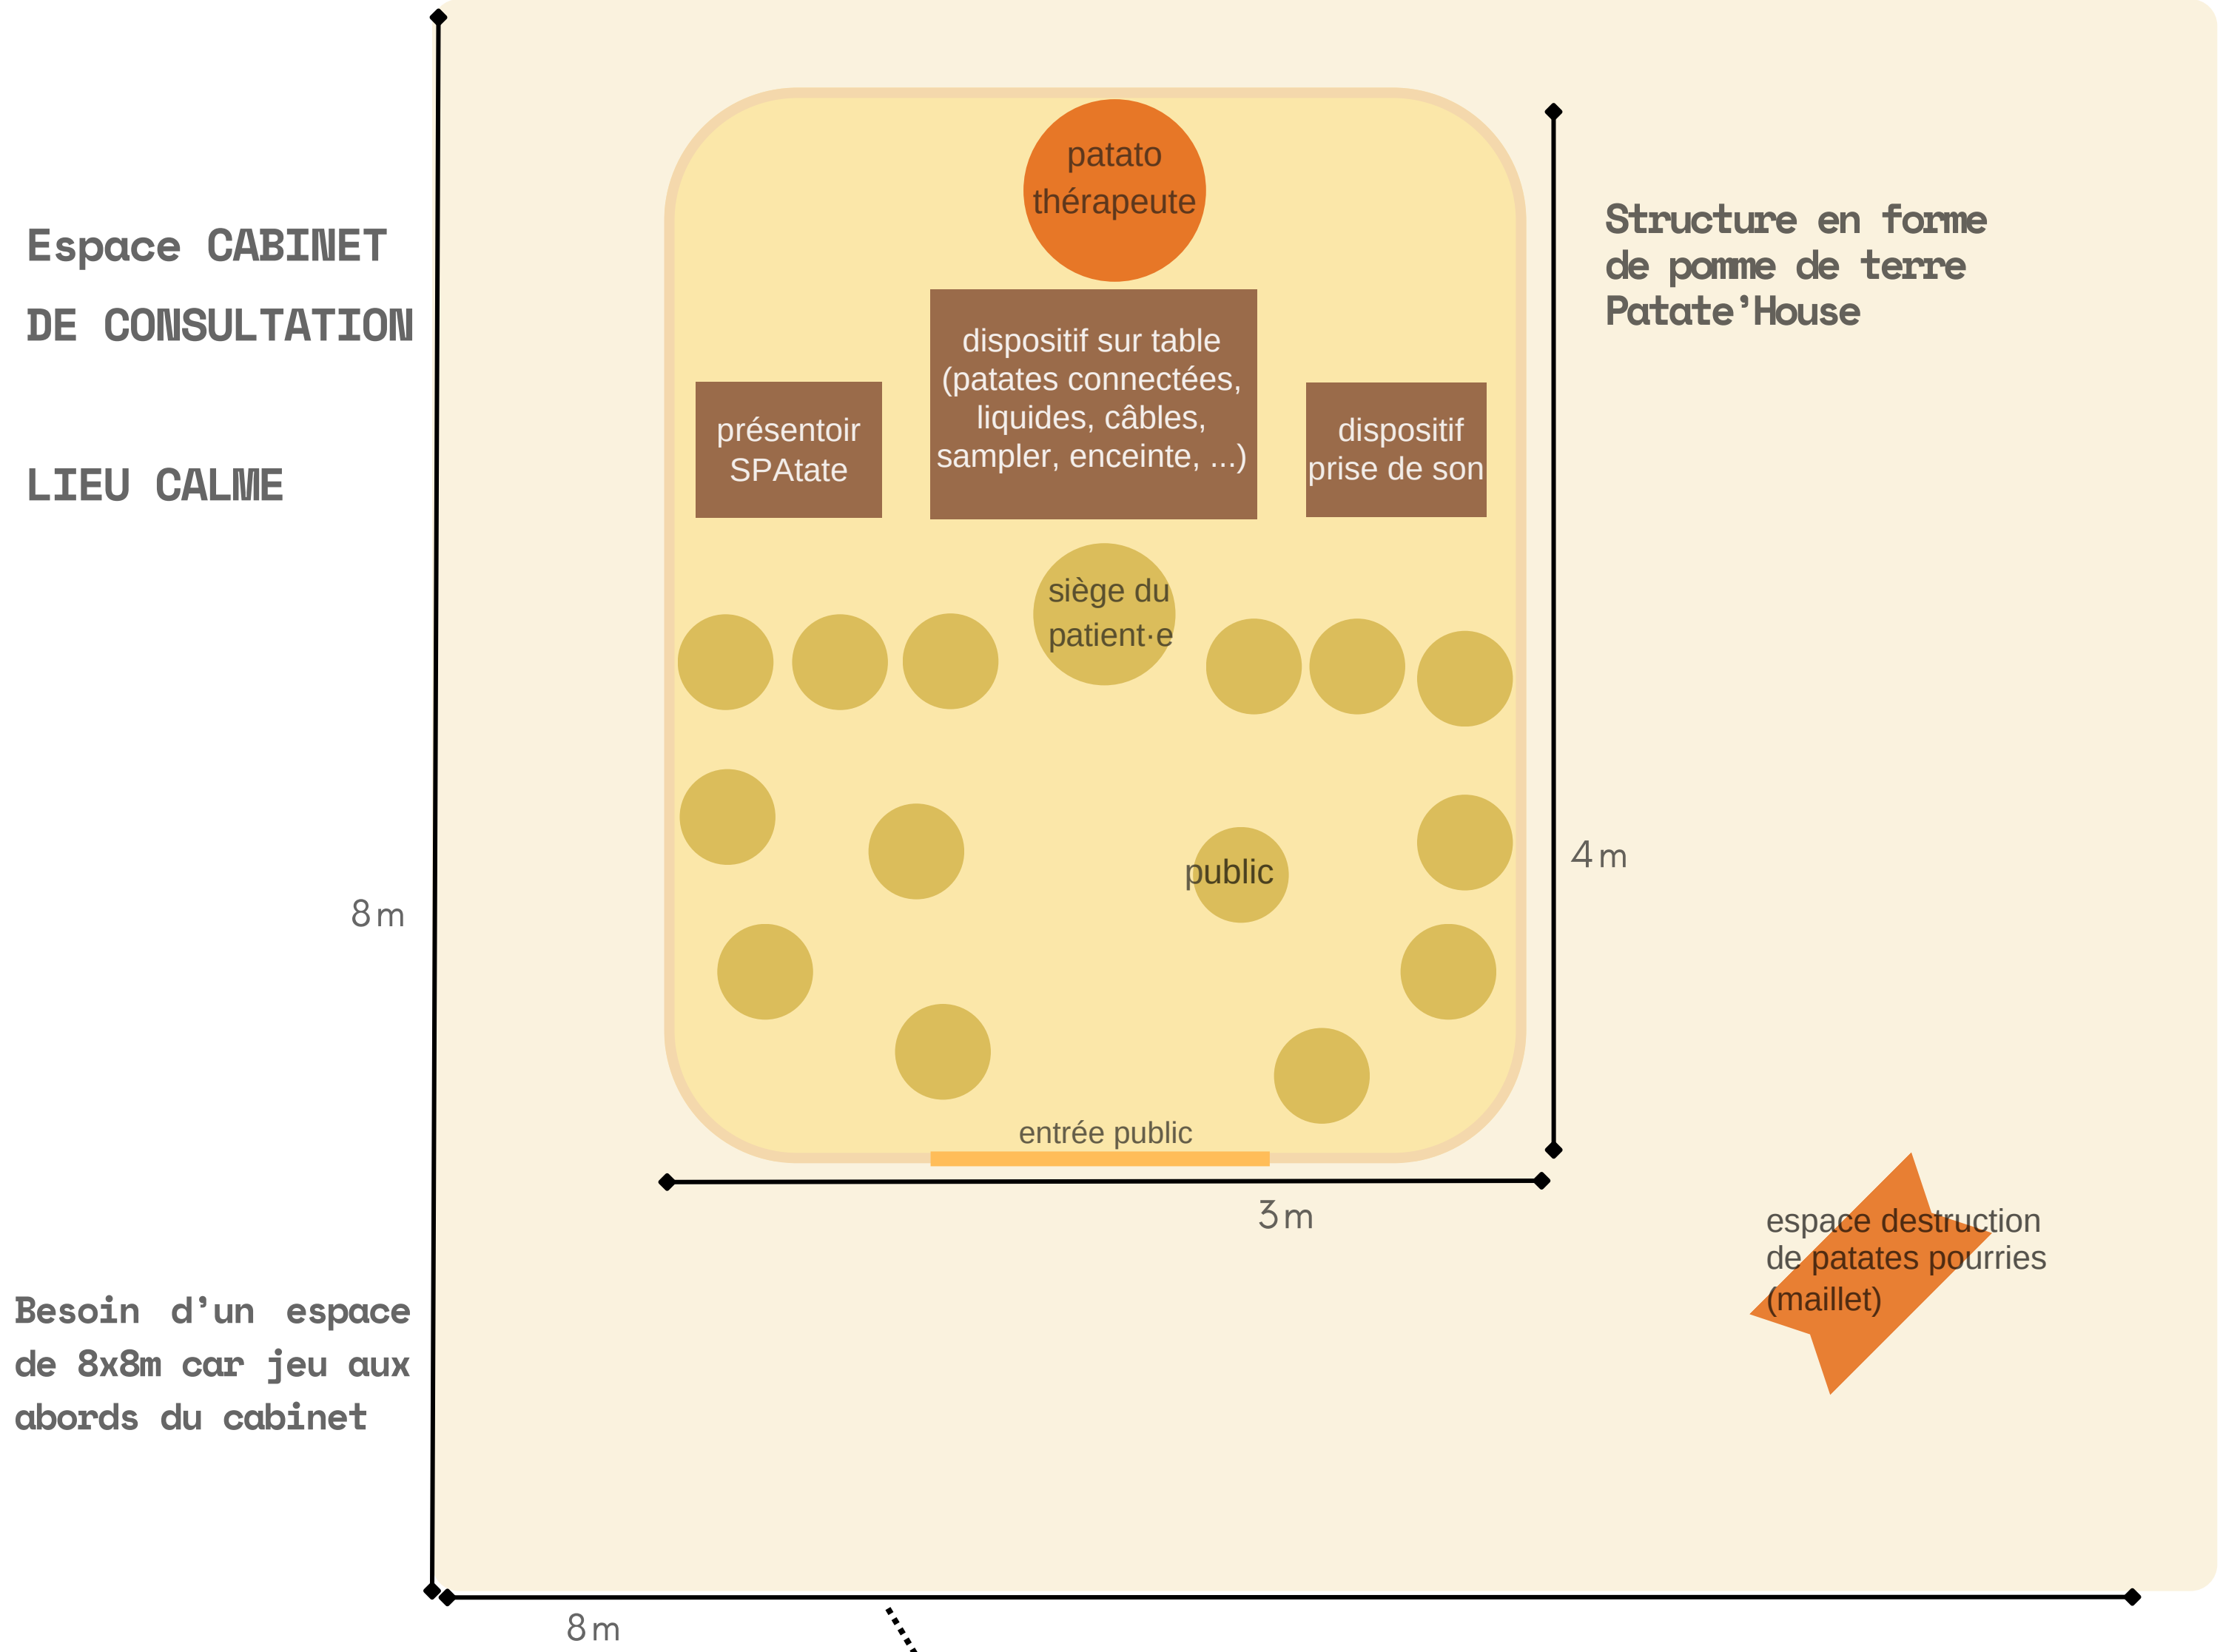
Espace CABINET DE CONSULTATION

LIEU CALME

Structure en forme de pomme de terre Patate'House

patato thérapeute

dispositif sur table (patates connectées, liquides, câbles, sampler, enceinte, ...)

présentoir SPAtate

dispositif prise de son

siège du patient·e

public

4 m

8 m

entrée public

3 m

espace destruction de patates pourries (maillet)

Besoin d'un espace de 8x8m car jeu aux abords du cabinet

8 m